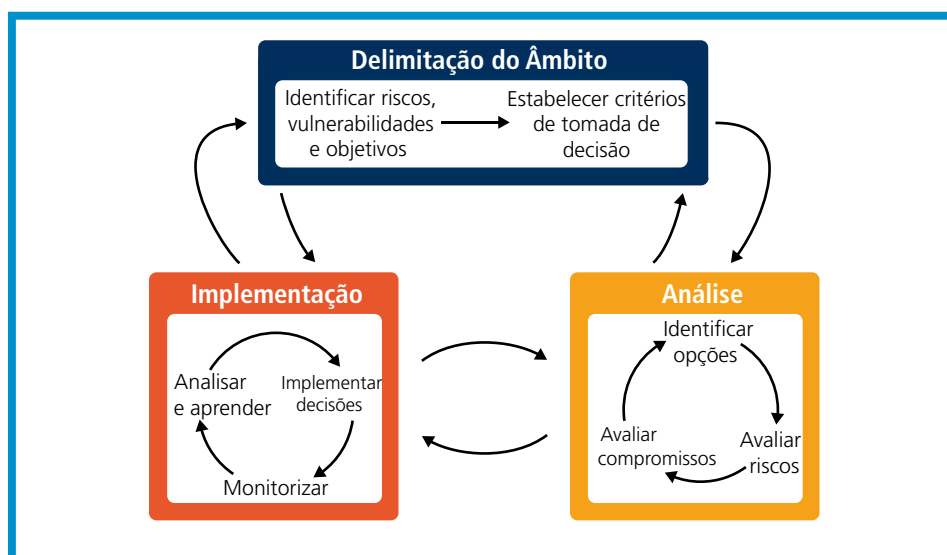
Delimitação do Âmbito

Identificar riscos, vulnerabilidades e objetivos

Estabelecer critérios de tomada de decisão

Implementação

Analisar e aprender

Implementar decisões

Monitorizar

Análise

Identificar opções

Avaliar riscos

Avaliar compromissos